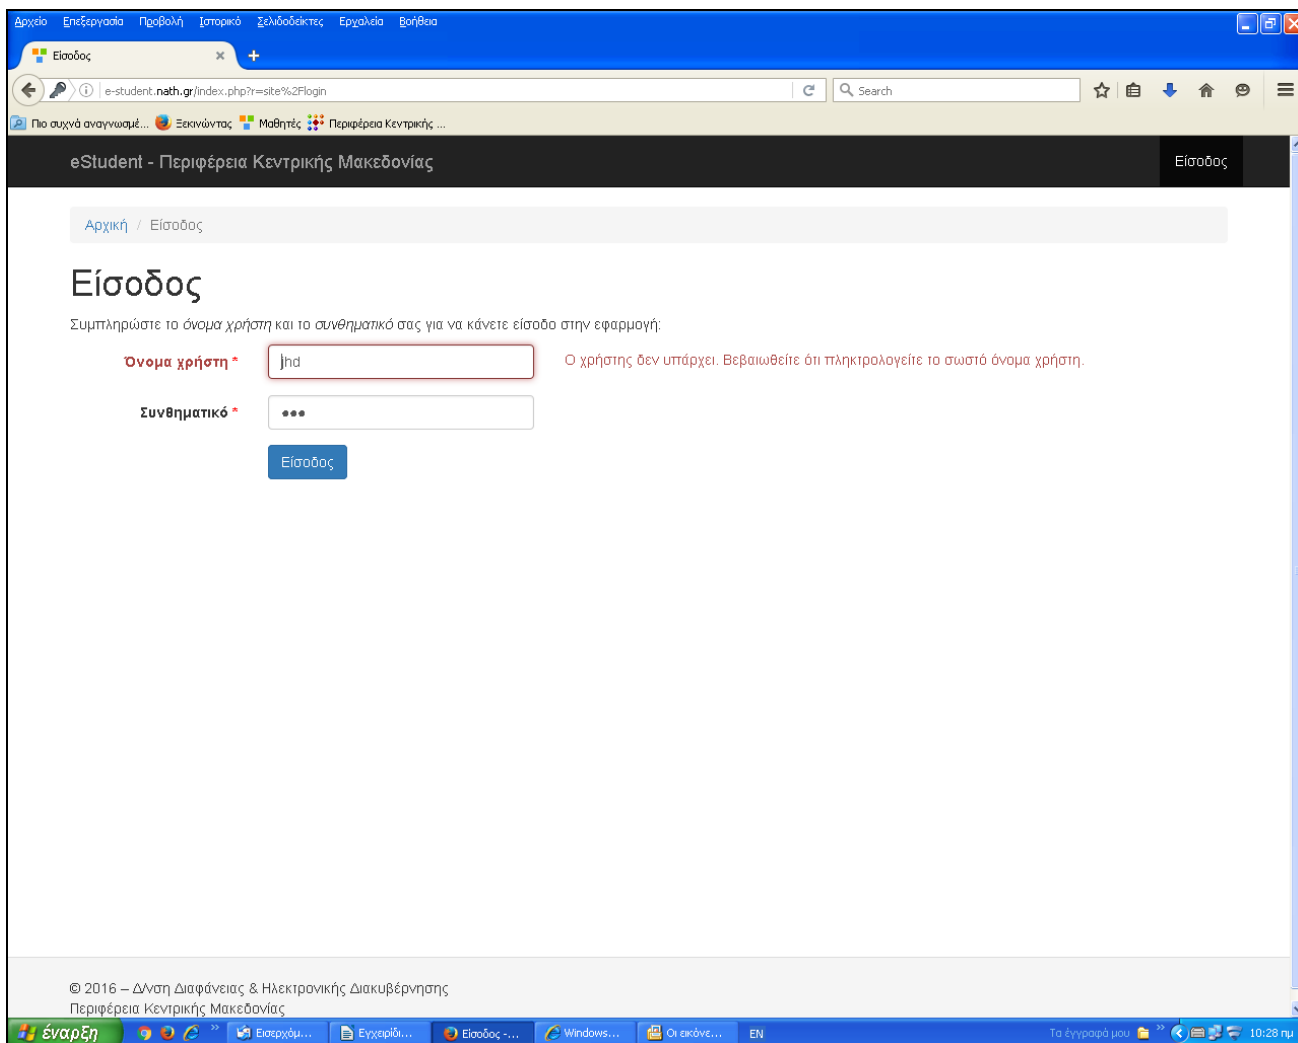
Αρχείο Επεξεργασία Προβολή Ιστορικό Σελιδοδείκτες Εργαλεία Βοήθεια

Είσοδος

e-student.nath.gr/index.php?r=site%2Flogin

Search

Πιο συχνά αναγνωσμέ... Ξεκινώντας Μαθητές Περιφέρεια Κεντρικής ...

eStudent - Περιφέρεια Κεντρικής Μακεδονίας

Είσοδος

Αρχική / Είσοδος

Είσοδος

Συμπληρώστε το *όνομα χρήστη* και το *συνθηματικό* σας για να κάνετε είσοδο στην εφαρμογή:

Όνομα χρήστη *

hd

Ο χρήστης δεν υπάρχει. Βεβαιωθείτε ότι πληκτρολογείτε το σωστό όνομα χρήστη.

Συνθηματικό *

•••

Είσοδος

© 2016 – Δ/νση Διαφάνειας & Ηλεκτρονικής Διακυβέρνησης
Περιφέρεια Κεντρικής Μακεδονίας

έναρξη

Εισερχόμ...

Εγχειρίδι...

Είσοδος -...

Windows...

Οι εικόνε...

EN

Τα έγγραφά μου

10:28 πμ